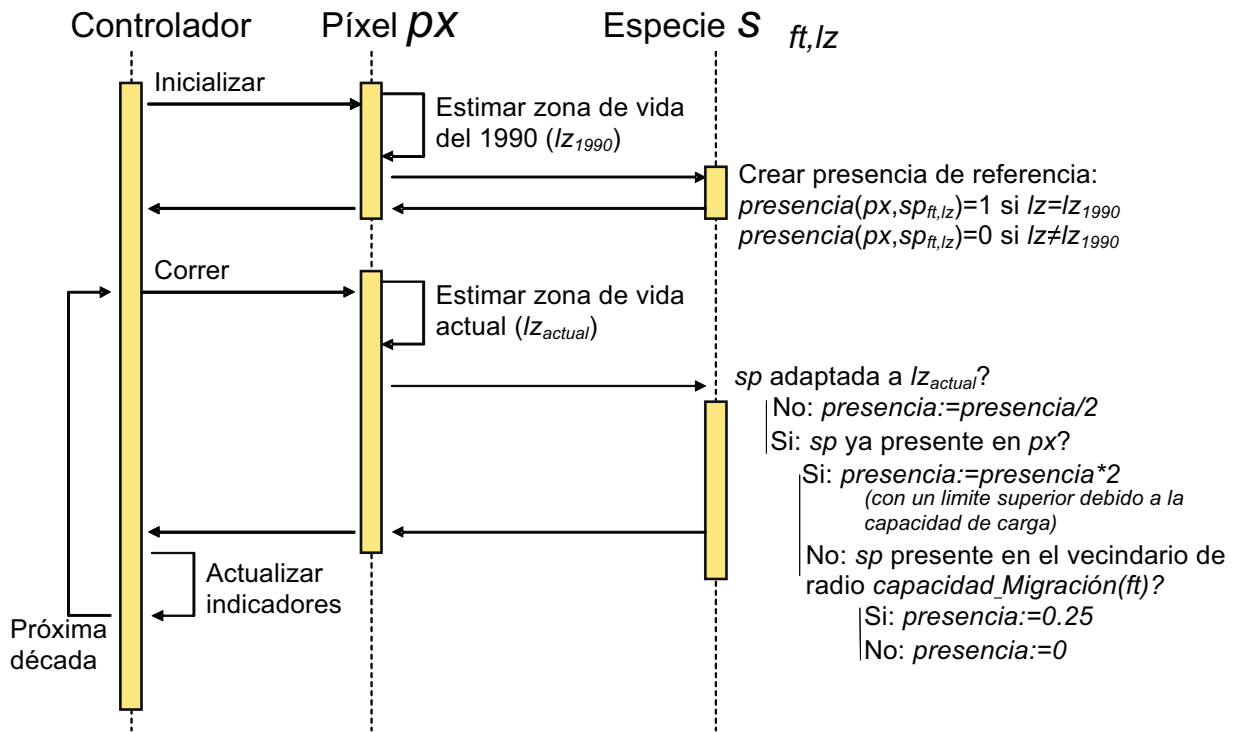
Controlador

Píxel *px*

Especie *s* $_{ft,lz}$

Inicializar

Estimar zona de vida del 1990 ($lz_{1990}$)

Crear presencia de referencia:
*presencia*($px$,$sp_{ft,lz}$)=1 si $lz=lz_{1990}$
*presencia*($px$,$sp_{ft,lz}$)=0 si $lz \neq lz_{1990}$

Correr

Estimar zona de vida actual ($lz_{actual}$)

*sp* adaptada a $lz_{actual}$?
No: *presencia:=presencia/2*
Si: *sp* ya presente en *px*?
Si: *presencia:=presencia*2*
*(con un limite superior debido a la capacidad de carga)*
No: *sp* presente en el vecindario de radio *capacidad_Migración(ft)?*
Si: *presencia:=0.25*
No: *presencia:=0*

Actualizar indicadores

Próxima década